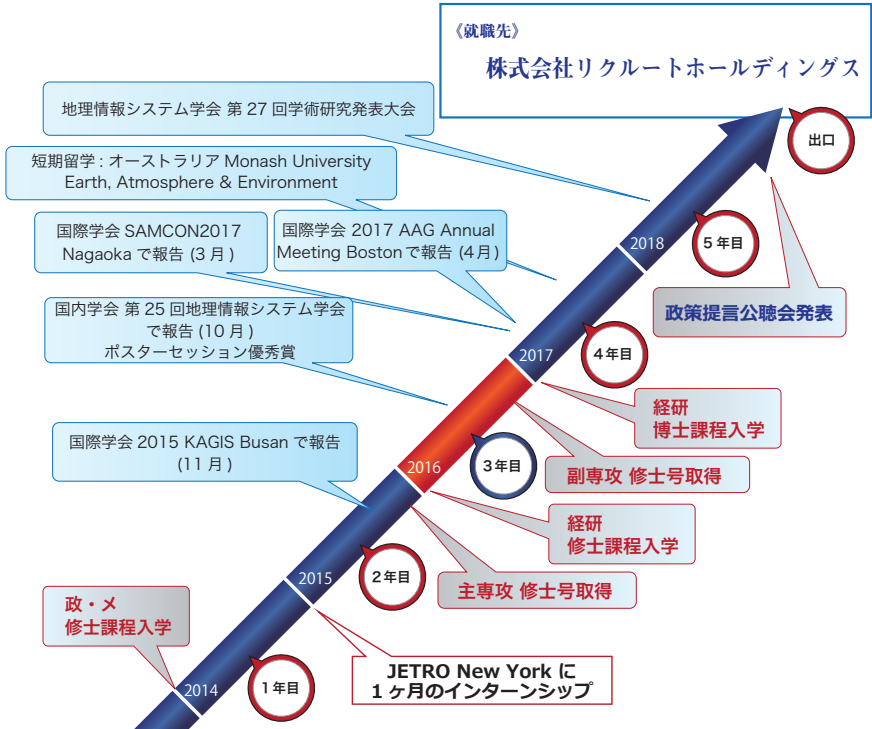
《就職先》

株式会社リクルートホールディングス

地理情報システム学会 第 27 回学術研究発表大会

短期留学 : オーストラリア Monash University Earth, Atmosphere & Environment

国際学会 SAMCON2017 Nagaoka で報告 (3 月 )

国際学会 2017 AAG Annual Meeting Boston で報告 (4 月 )

国内学会 第 25 回地理情報システム学会で報告 (10 月 ) ポスターセッション優秀賞

国際学会 2015 KAGIS Busan で報告 (11 月 )

政・メ 修士課程入学

出口

2018

5 年目

政策提言公聴会発表

2017

4 年目

経研 博士課程入学

2016

3 年目

副専攻 修士号取得

経研 修士課程入学

2015

2 年目

主専攻 修士号取得

2014

1 年目

JETRO New York に 1 ヶ月のインターンシップ